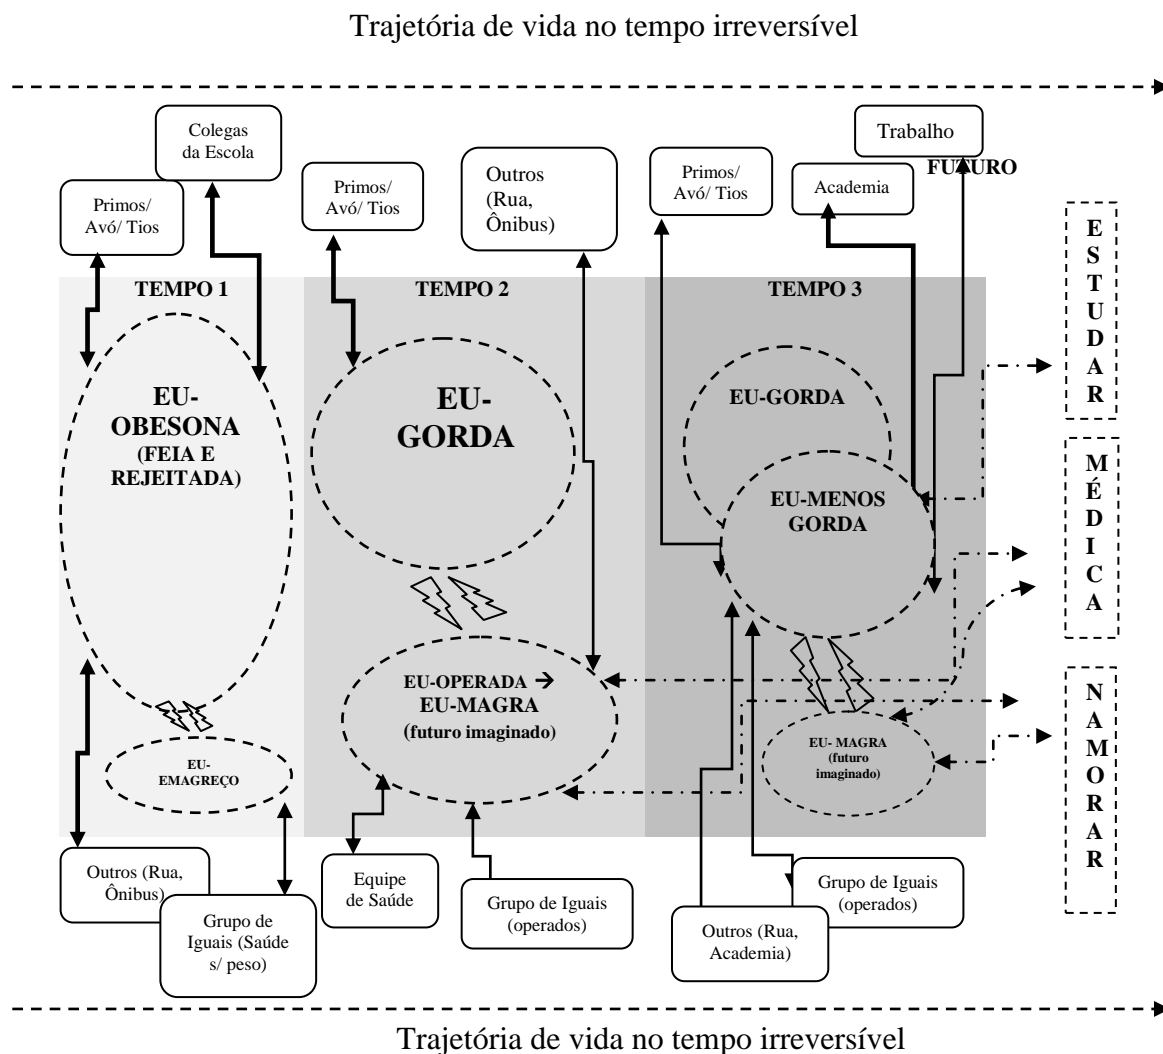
Trajetória de vida no tempo irreversível

Colegas da Escola

Primos/ Avó/ Tios

Primos/ Avó/ Tios

Outros (Rua, Ônibus)

Primos/ Avó/ Tios

Academia

Trabalho

FUTURO

TEMPO 1

TEMPO 2

TEMPO 3

EU-OBESONA (FEIA E REJEITADA)

EU-GORDA

EU-GORDA

EU-MENOS GORDA

E S T U D A R

M É D I C A

N A M O R A R

EU-OPERADA → EU-MAGRA (futuro imaginado)

EU-EMAGREÇO

EU- MAGRA (futuro imaginado)

Outros (Rua, Ônibus)

Grupo de Iguais (Saúde s/ peso)

Equipe de Saúde

Grupo de Iguais (operados)

Outros (Rua, Academia)

Grupo de Iguais (operados)

Trajetória de vida no tempo irreversível